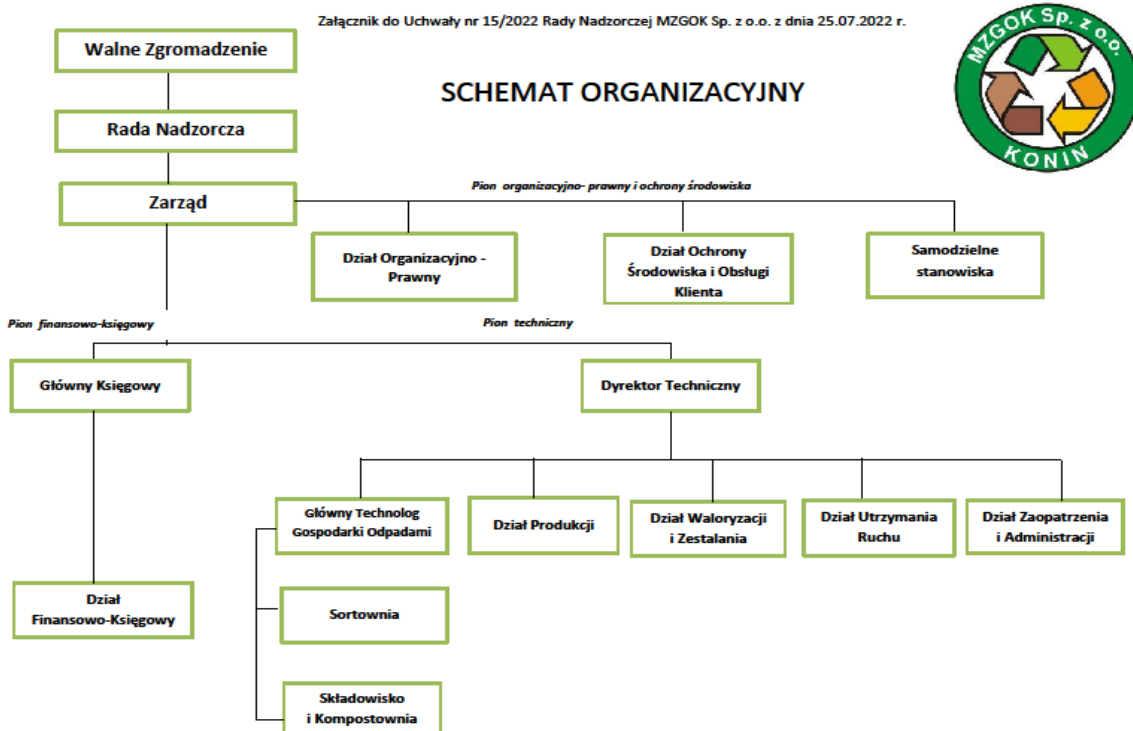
Załącznik do Uchwały nr 15/2022 Rady Nadzorczej MZGOK Sp. z o.o. z dnia 25.07.2022 r.

MZGOK Sp. z o.o.
KONIN

SCHEMAT ORGANIZACYJNY

Walne Zgromadzenie

Rada Nadzorcza

Zarząd

Pion organizacyjno- prawny i ochrony środowiska

Dział Organizacyjno - Prawny

Dział Ochrony Środowiska i Obsługi Klienta

Samodzielne stanowiska

Pion finansowo-księgowy

Pion techniczny

Główny Księgowy

Dyrektor Techniczny

Główny Technolog Gospodarki Odpadami

Dział Produkcji

Dział Waloryzacji i Zestalania

Dział Utrzymania Ruchu

Dział Zaopatrzenia i Administracji

Dział Finansowo-Księgowy

Sortownia

Składowisko i Kompostownia